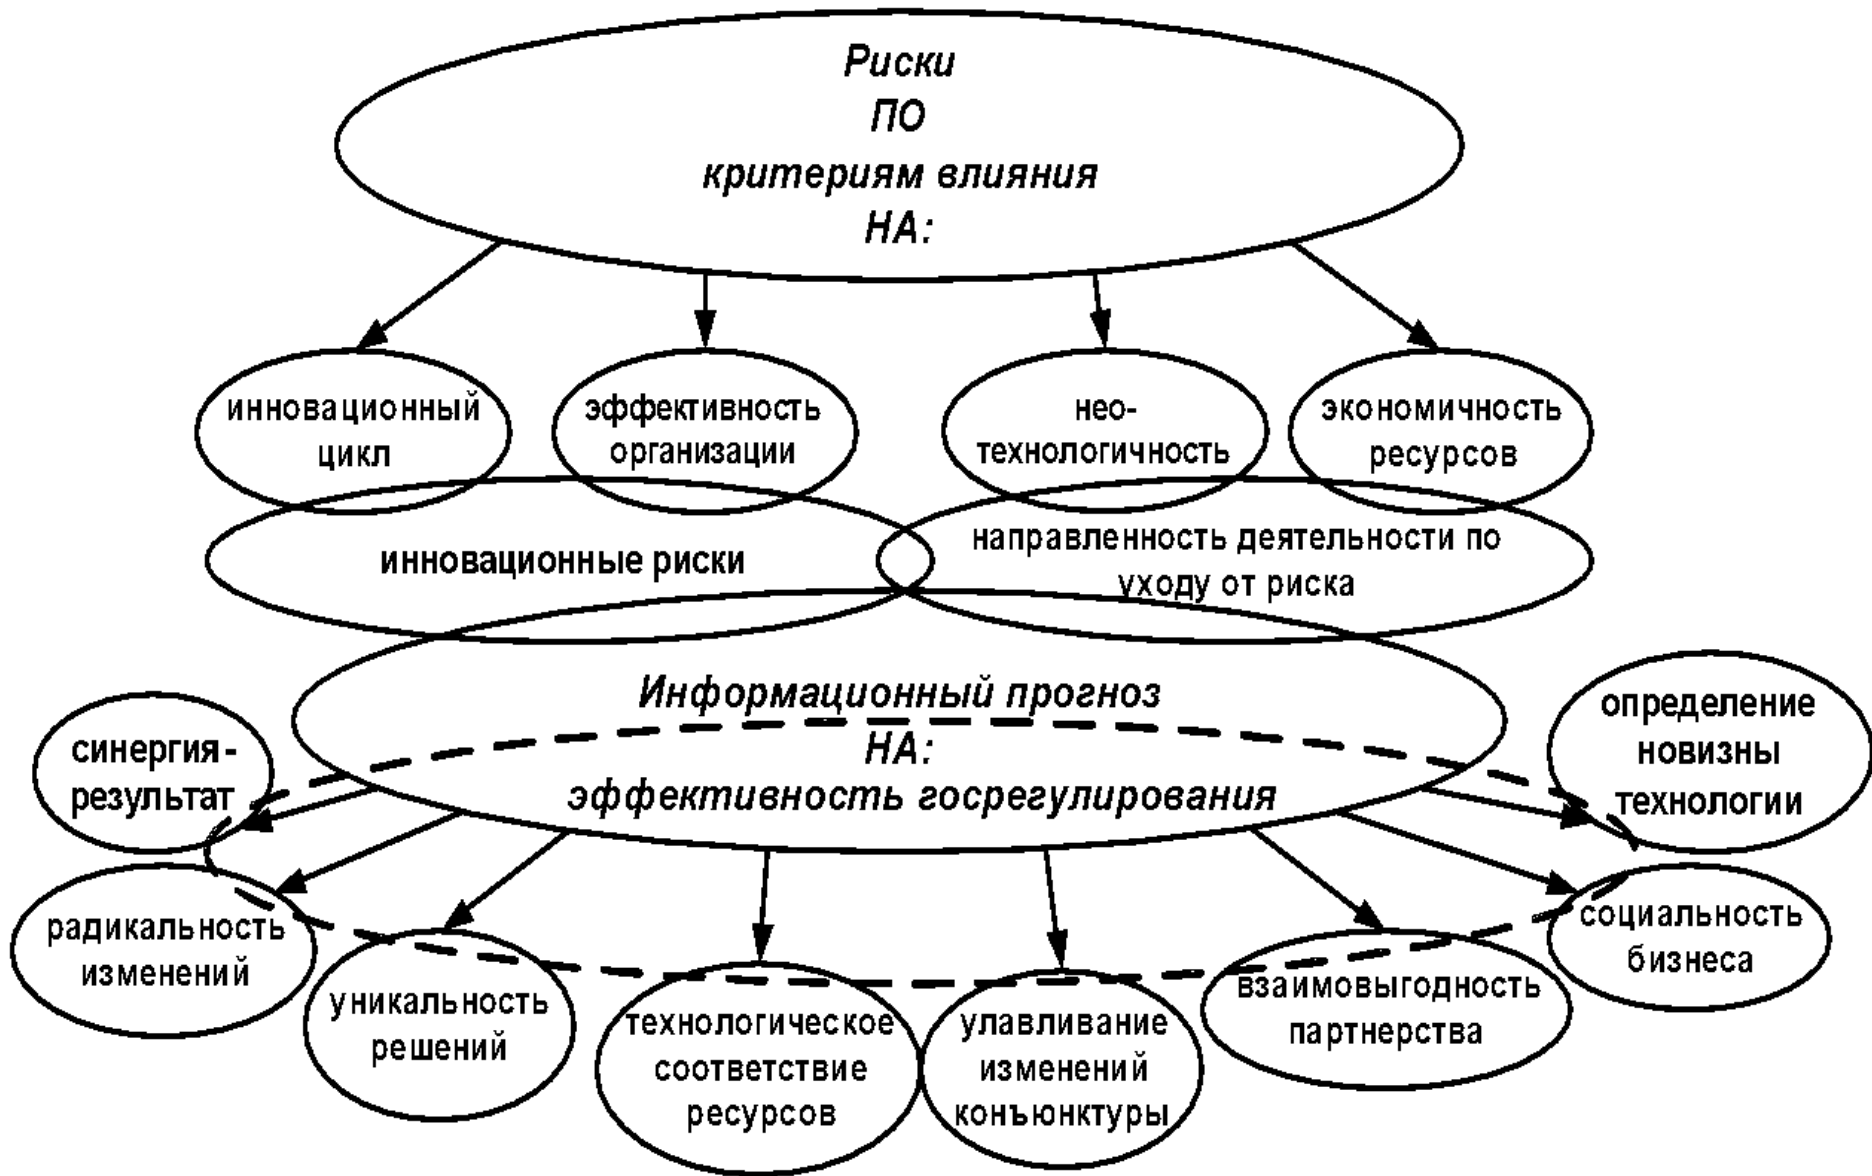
Риски
ПО
критериям влияния
НА:

инновационный цикл

эффективность организации

нео-технологичность

экономичность ресурсов

инновационные риски

направленность деятельности по уходу от риска

Информационный прогноз
НА:
эффективность госрегулирования

синергия-результат

определение новизны технологии

радикальность изменений

уникальность решений

технологическое соответствие ресурсов

улавливание изменений конъюнктуры

взаимовыгодность партнерства

социальность бизнеса